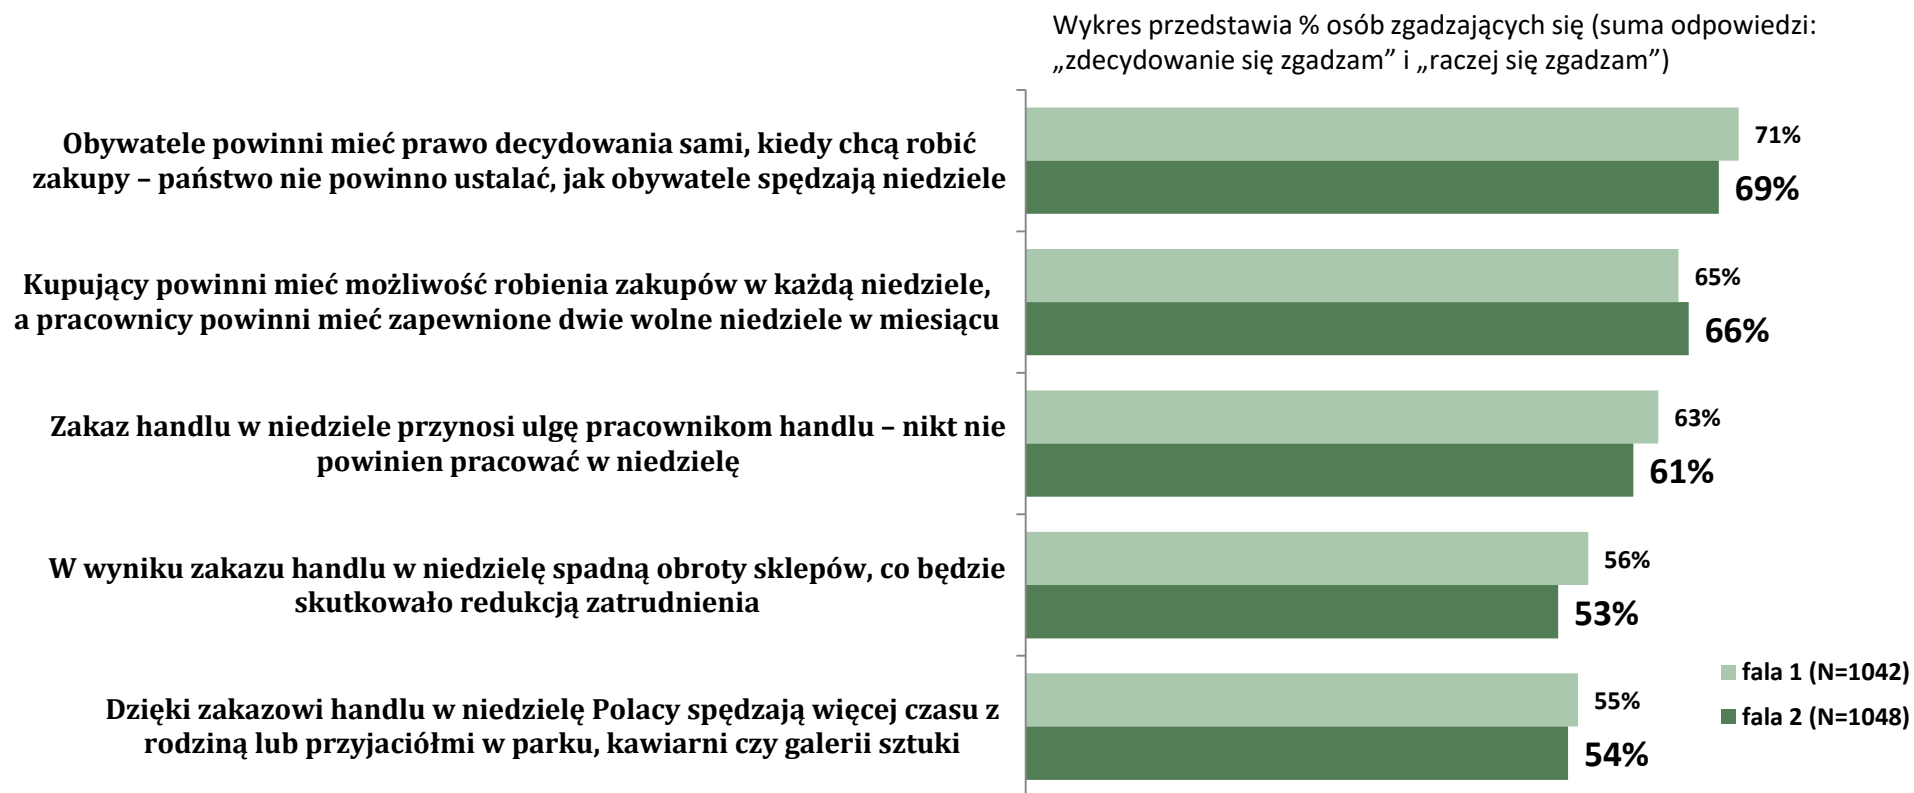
Wykres przedstawia % osób zgadzających się (suma odpowiedzi: „zdecydowanie się zgadzam" i „raczej się zgadzam")

Obywatele powinni mieć prawo decydowania sami, kiedy chcą robić zakupy – państwo nie powinno ustalać, jak obywatele spędzają niedziele

71%

69%

Kupujący powinni mieć możliwość robienia zakupów w każdą niedziele, a pracownicy powinni mieć zapewnione dwie wolne niedziele w miesiącu

65%

66%

Zakaz handlu w niedziele przynosi ulgę pracownikom handlu – nikt nie powinien pracować w niedzielę

63%

61%

W wyniku zakazu handlu w niedzielę spadną obroty sklepów, co będzie skutkowało redukcją zatrudnienia

56%

53%

Dzięki zakazowi handlu w niedzielę Polacy spędzają więcej czasu z rodziną lub przyjaciółmi w parku, kawiarni czy galerii sztuki

55%

54%

fala 1 (N=1042)

fala 2 (N=1048)